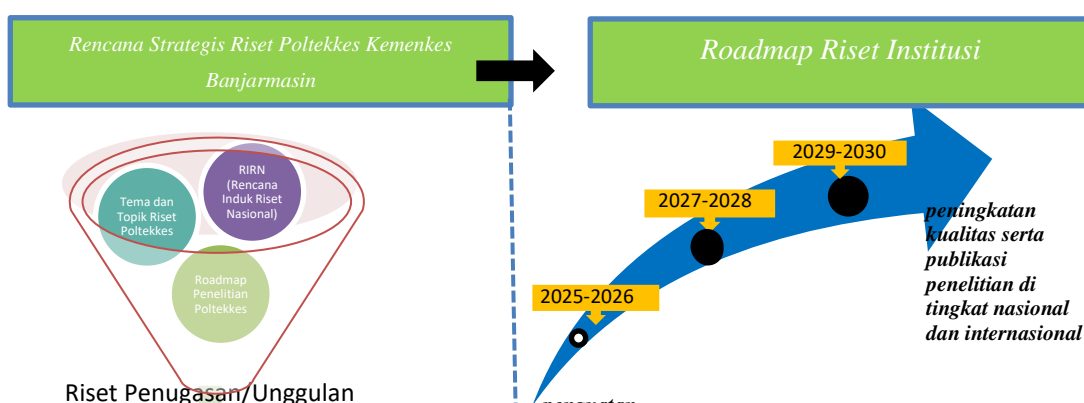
Rencana Strategis Riset Poltekkes Kemenkes Banjarmasin

Roadmap Riset Institusi

Tema dan Topik Riset Poltekkes

RIRN (Rencana Induk Riset Nasional)

Roadmap Penelitian Poltekkes

Riset Penugasan/Unggulan

2029-2030

2027-2028

2025-2026

peningkatan kualitas serta publikasi penelitian di tingkat nasional dan internasional

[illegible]